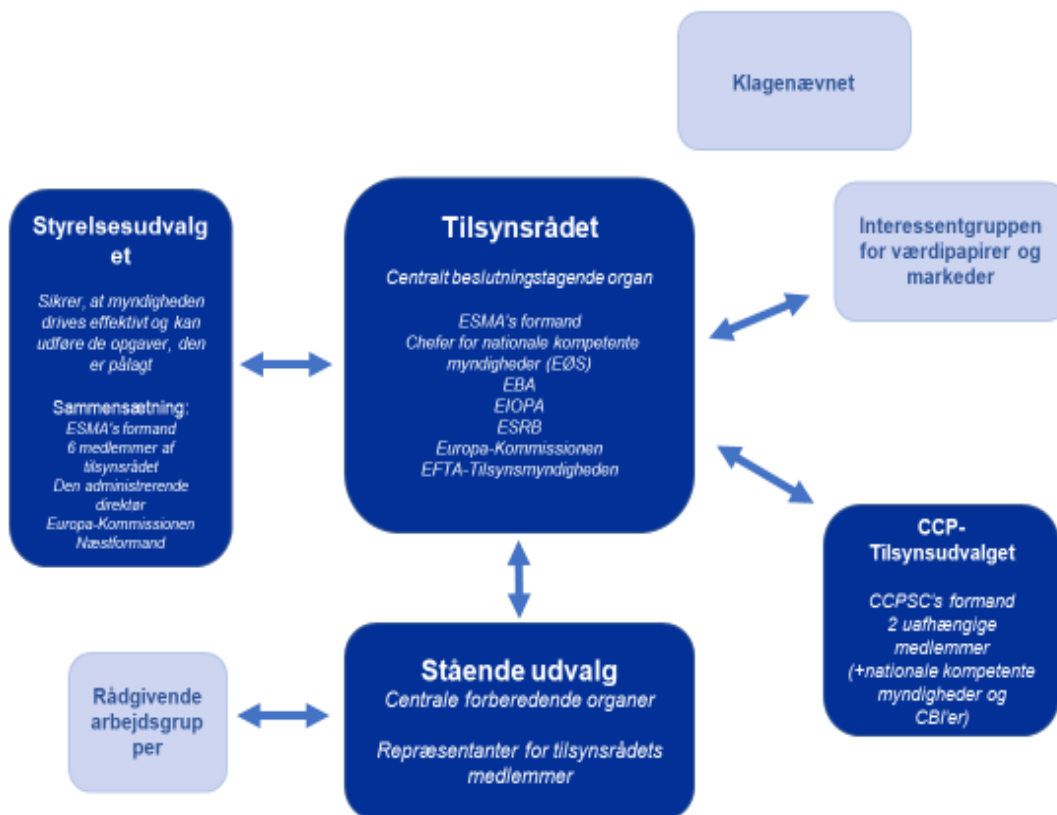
Klagenævnet

Styrelsesudvalget

Sikrer, at myndigheden drives effektivt og kan udføre de opgaver, den er pålagt

Sammensætning:
ESMA's formand
6 medlemmer af tilsynsrådet
Den administrerende direktør
Europa-Kommissionen
Næstformand

Tilsynsrådet

Centralt beslutningstagende organ

ESMA's formand
Chefer for nationale kompetente myndigheder (EØS)
EBA
EIOPA
ESRB
Europa-Kommissionen
EFTA-Tilsynsmyndigheden

Interessentgruppen for værdipapirer og markeder

CCP-Tilsynsudvalget

CCPSC's formand
2 uafhængige medlemmer
(+nationale kompetente myndigheder og CBI'er)

Rådgivende arbejdsgrupper

Stående udvalg
Centrale forberedende organer

Repræsentanter for tilsynsrådets medlemmer